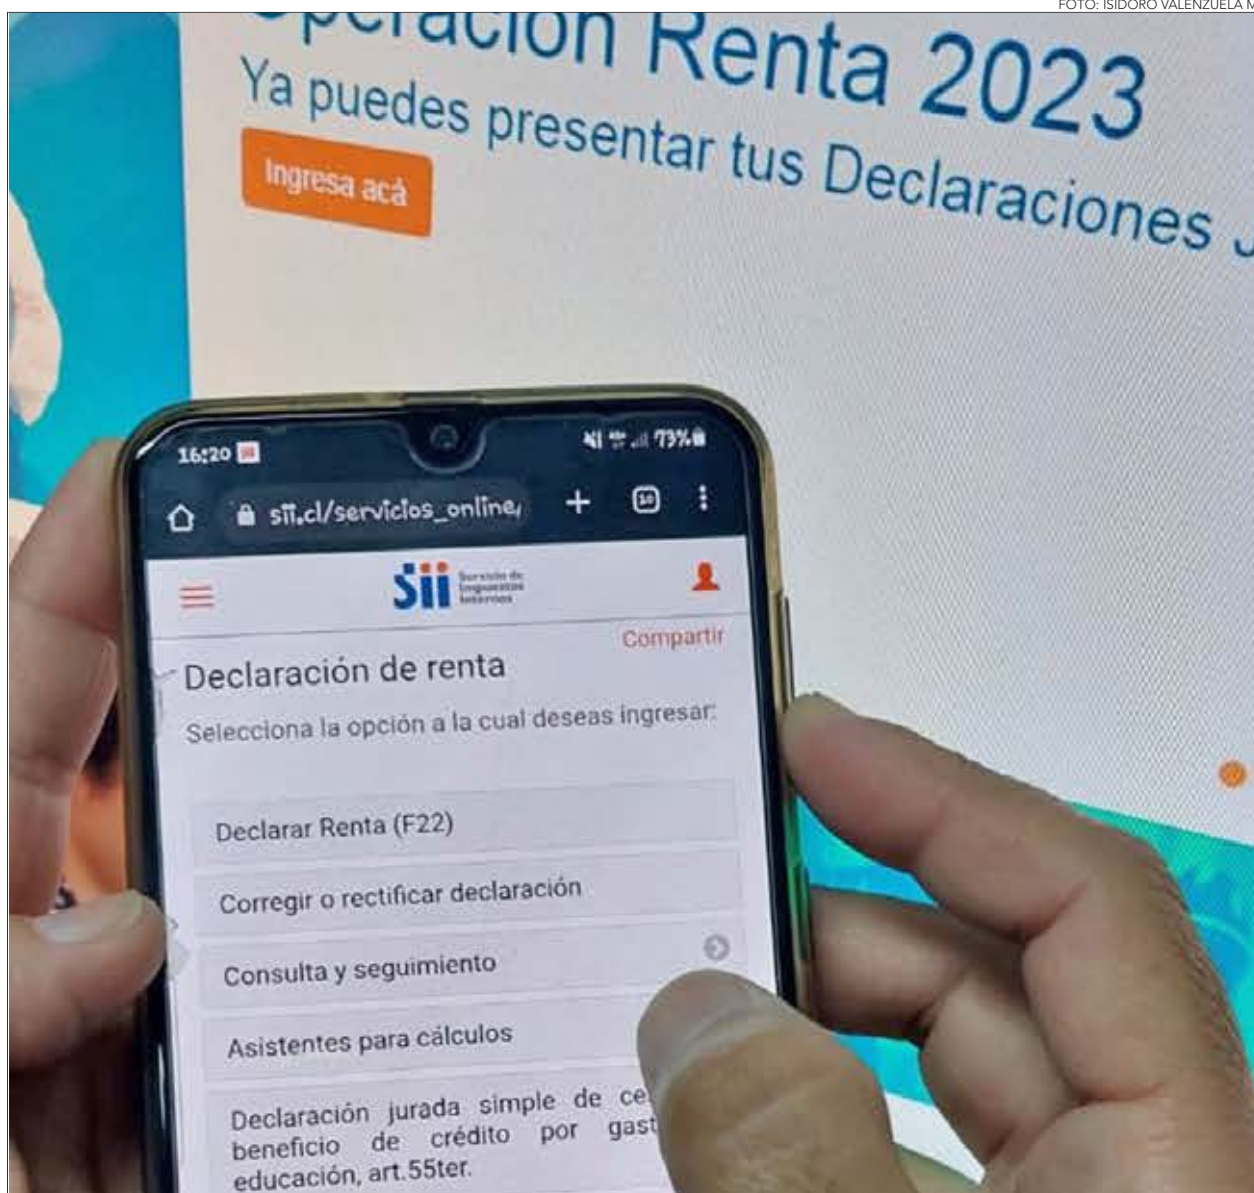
FOTO: ISIDORO VALENZUELA M

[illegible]ración Renta 2023

Ya puedes presentar tus Declaraciones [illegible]

Ingresa acá

16:20

73%

sii.cl/servicios_online/

Sii Servicio de Impuestos Internos

Compartir

Declaración de renta

Selecciona la opción a la cual deseas ingresar:

Declarar Renta (F22)

Corregir o rectificar declaración

Consulta y seguimiento

Asistentes para cálculos

Declaración jurada simple de ce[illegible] beneficio de crédito por gast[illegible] educación, art.55ter.